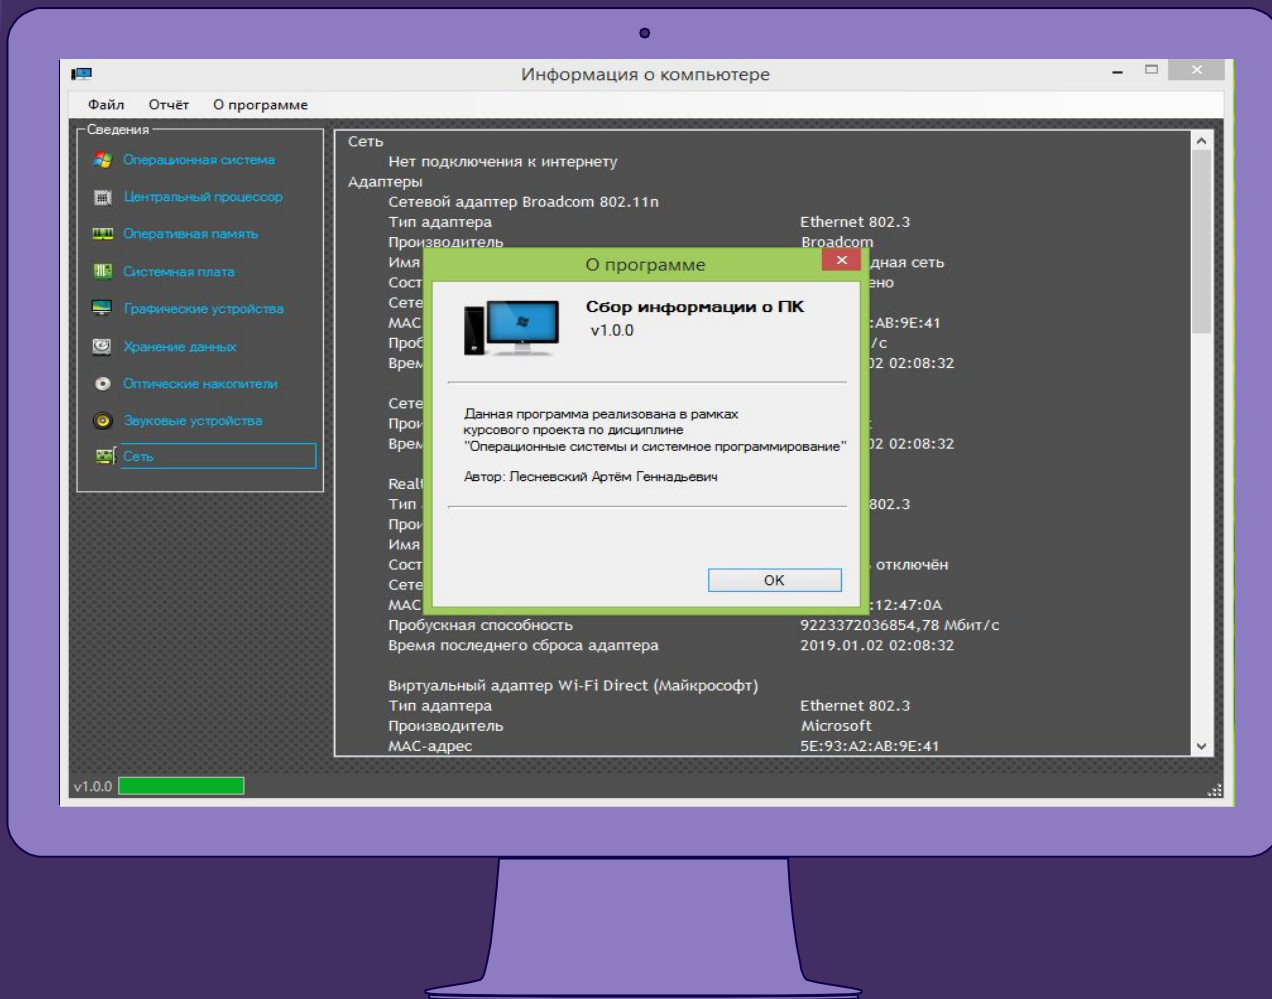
Информация о компьютере

Файл Отчёт О программе

Сведения
Операционная система
Центральный процессор
Оперативная память
Системная плата
Графические устройства
Хранение данных
Оптические накопители
Звуковые устройства
Сеть

Сеть
Нет подключения к интернету
Адаптеры
Сетевой адаптер Broadcom 802.11n
Тип адаптера Ethernet 802.3
Производитель Broadcom
Имя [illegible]дная сеть
Сост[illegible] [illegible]ено
Сете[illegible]
MAC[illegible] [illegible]:AB:9E:41
Проб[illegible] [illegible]/c
Врем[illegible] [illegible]2 02:08:32

Сете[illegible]
Прои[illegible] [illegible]
Врем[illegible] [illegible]2 02:08:32

Real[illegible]
Тип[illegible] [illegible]802.3
Прои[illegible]
Имя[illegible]
Сост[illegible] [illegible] отключён
Сете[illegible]
MAC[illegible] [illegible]:12:47:0A
Пробускная способность 9223372036854,78 Мбит/с
Время последнего сброса адаптера 2019.01.02 02:08:32

Виртуальный адаптер Wi-Fi Direct (Майкрософт)
Тип адаптера Ethernet 802.3
Производитель Microsoft
MAC-адрес 5E:93:A2:AB:9E:41

О программе
Сбор информации о ПК
v1.0.0

Данная программа реализована в рамках курсового проекта по дисциплине "Операционные системы и системное программирование"

Автор: Лесневский Артём Геннадьевич

OK

v1.0.0